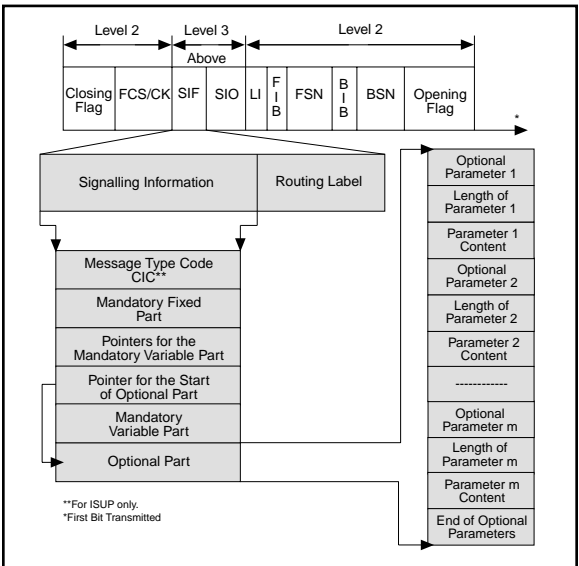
Level 2 | Level 3 | Level 2

Above

| Closing Flag | FCS/CK | SIF | SIO | LI | F I B | FSN | B I B | BSN | Opening Flag |
|---|---|---|---|---|---|---|---|---|---|

*

Signalling Information

Routing Label

Message Type Code CIC**

Mandatory Fixed Part

Pointers for the Mandatory Variable Part

Pointer for the Start of Optional Part

Mandatory Variable Part

Optional Part

Optional Parameter 1

Length of Parameter 1

Parameter 1 Content

Optional Parameter 2

Length of Parameter 2

Parameter 2 Content

------------

Optional Parameter m

Length of Parameter m

Parameter m Content

End of Optional Parameters

**For ISUP only.
*First Bit Transmitted